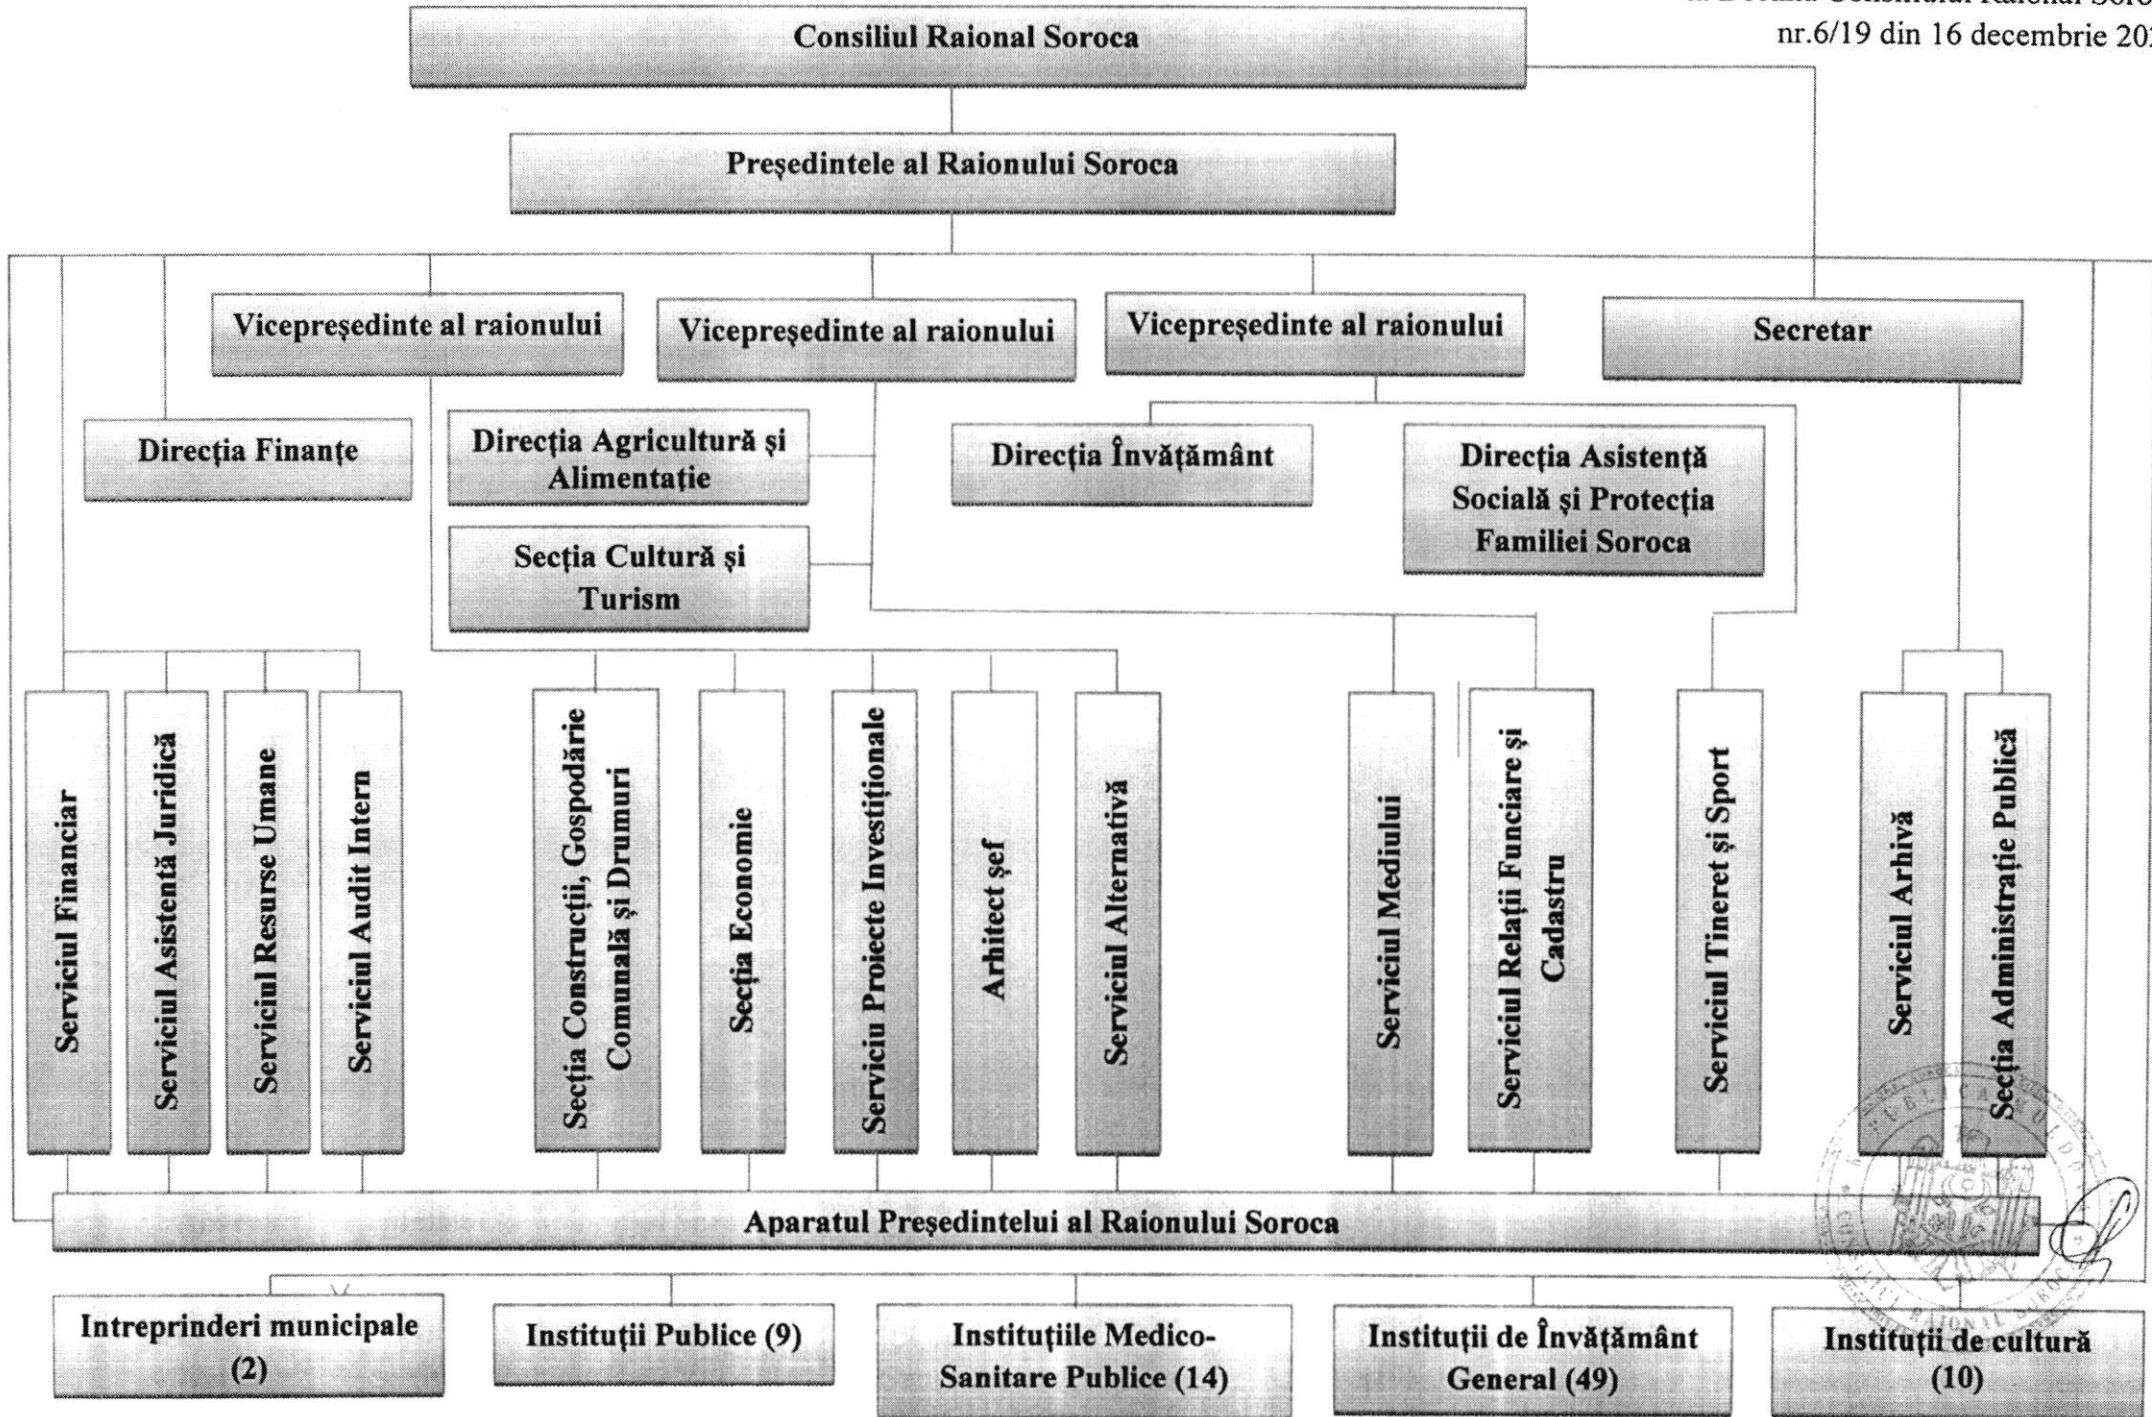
la Decizia Consiliului Raional Soro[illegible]
nr.6/19 din 16 decembrie 20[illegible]

Consiliul Raional Soroca

Președintele al Raionului Soroca

Vicepreședinte al raionului

Vicepreședinte al raionului

Vicepreședinte al raionului

Secretar

Direcția Finanțe

Direcția Agricultură și Alimentație

Secția Cultură și Turism

Direcția Învățământ

Direcția Asistență Socială și Protecția Familiei Soroca

Serviciul Financiar

Serviciul Asistență Juridică

Serviciul Resurse Umane

Serviciul Audit Intern

Secția Construcții, Gospodărie Comunală și Drumuri

Secția Economie

Serviciu Proiecte Investiționale

Arhitect șef

Serviciul Alternativă

Serviciul Mediului

Serviciul Relații Funciare și Cadastru

Serviciul Tineret și Sport

Serviciul Arhivă

Secția Administrație Publică

Aparatul Președintelui al Raionului Soroca

Intreprinderi municipale (2)

Instituții Publice (9)

Instituțiile Medico-Sanitare Publice (14)

Instituții de Învățământ General (49)

Instituții de cultură (10)

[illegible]